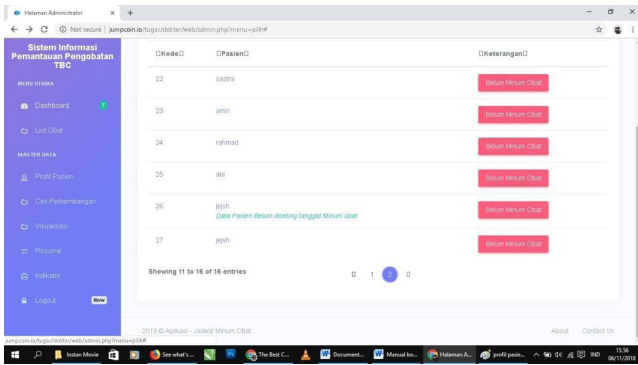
Halaman Administrator

Not secure | jumpcoin.io/tugas/dokter/web/admin.php?menu=pilih#

Sistem Informasi Pemantauan Pengobatan TBC

MENU UTAMA

Dashboard 1

List Obat

MASTER DATA

Profil Pasien

Cek Perkembangan

Visualisasi

Resume

Indikator

Logout New

| □Kode□ | □Pasien□ | □Keterangan□ |
|---|---|---|
| 22 | sastra | Belum Minum Obat |
| 23 | amin | Belum Minum Obat |
| 24 | rahmad | Belum Minum Obat |
| 25 | abi | Belum Minum Obat |
| 26 | jejsh Data Pasien Belum diseting tanggal Minum obat | Belum Minum Obat |
| 27 | jejsh | Belum Minum Obat |

Showing 11 to 16 of 16 entries

□ 1 2 □

2018 © Aplikasi - Jadwal Minum Obat

About Contact Us

jumpcoin.io/tugas/dokter/web/admin.php?menu=pilih#

Instan Movie See what's ... The Best C... Document... Manual bo... Halaman A... profil pasie... IND 15:56 06/11/2018